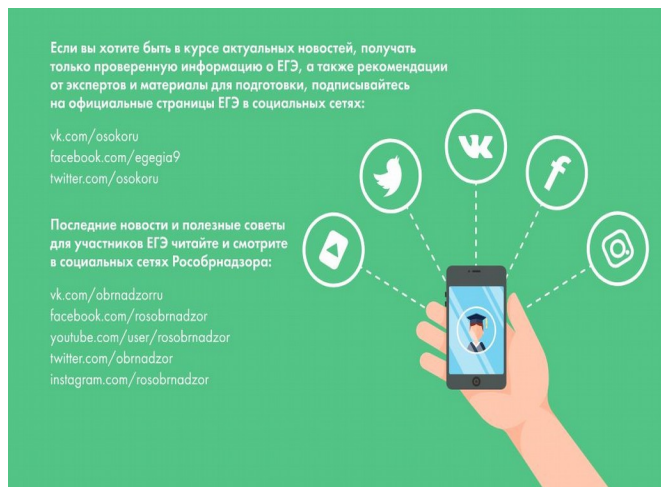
Если вы хотите быть в курсе актуальных новостей, получать только проверенную информацию о ЕГЭ, а также рекомендации от экспертов и материалы для подготовки, подписывайтесь на официальные страницы ЕГЭ в социальных сетях:

vk.com/osokoru
facebook.com/egegia9
twitter.com/osokoru

Последние новости и полезные советы для участников ЕГЭ читайте и смотрите в социальных сетях Рособрнадзора:

vk.com/obrnadzorru
facebook.com/rosobrnadzor
youtube.com/user/rosobrnadzor
twitter.com/obrnadzor
instagram.com/rosobrnadzor